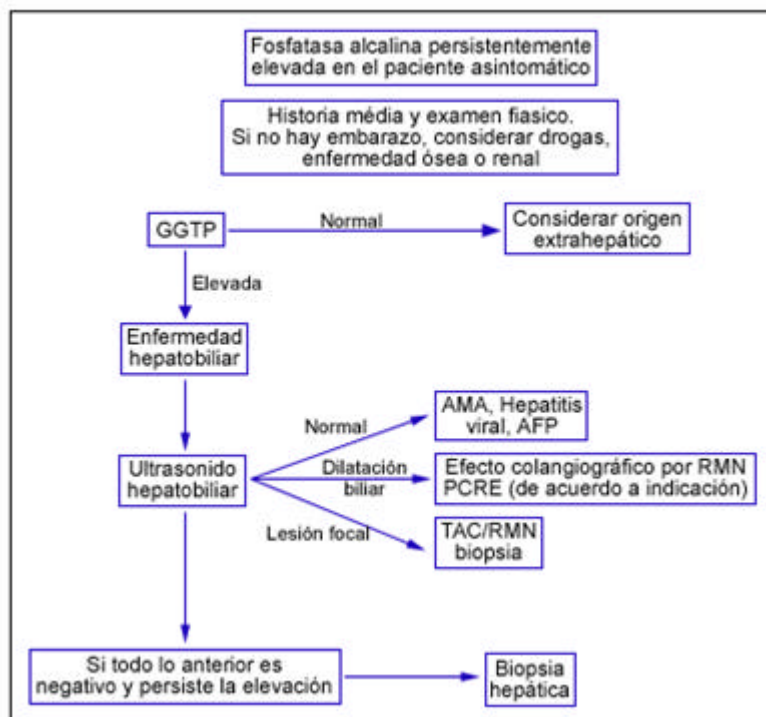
Fosfatasa alcalina persistentemente elevada en el paciente asintomático

Historia média y examen fiasico.
Si no hay embarazo, considerar drogas, enfermedad ósea o renal

GGTP

Normal

Considerar origen extrahepático

Elevada

Enfermedad hepatobiliar

Normal

AMA, Hepatitis viral, AFP

Ultrasonido hepatobiliar

Dilatación biliar

Efecto colangiográfico por RMN PCRE (de acuerdo a indicación)

Lesión focal

TAC/RMN biopsia

Si todo lo anterior es negativo y persiste la elevación

Biopsia hepática